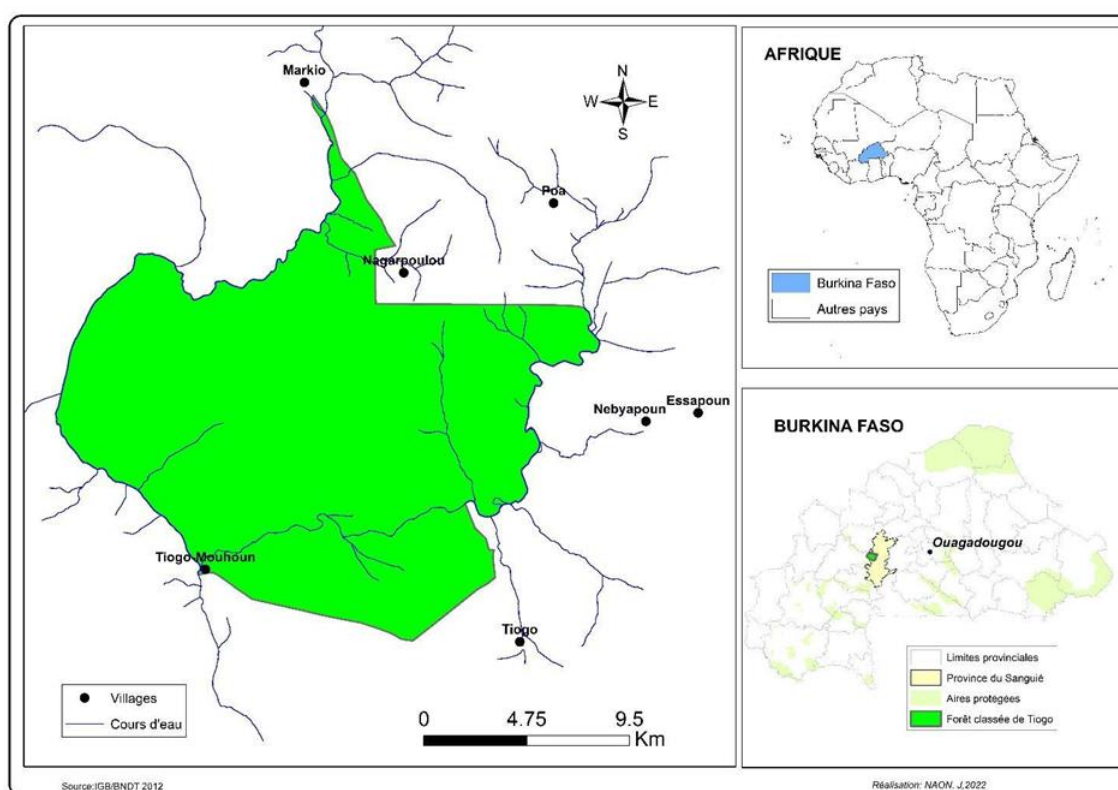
Markio

N
W E
S

Poa

Nagarpoulou

Nebyapoun Essapoun

Tiogo Mouhoun

Tiogo

Villages
Cours d'eau

0 4.75 9.5 Km

AFRIQUE

Burkina Faso
Autres pays

BURKINA FASO

Ouagadougou

Limites provinciales
Province du Sanguié
Aires protégées
Forêt classée de Tiogo

Source:IGB/BNDT 2012

Réalisation: NAON. J,2022